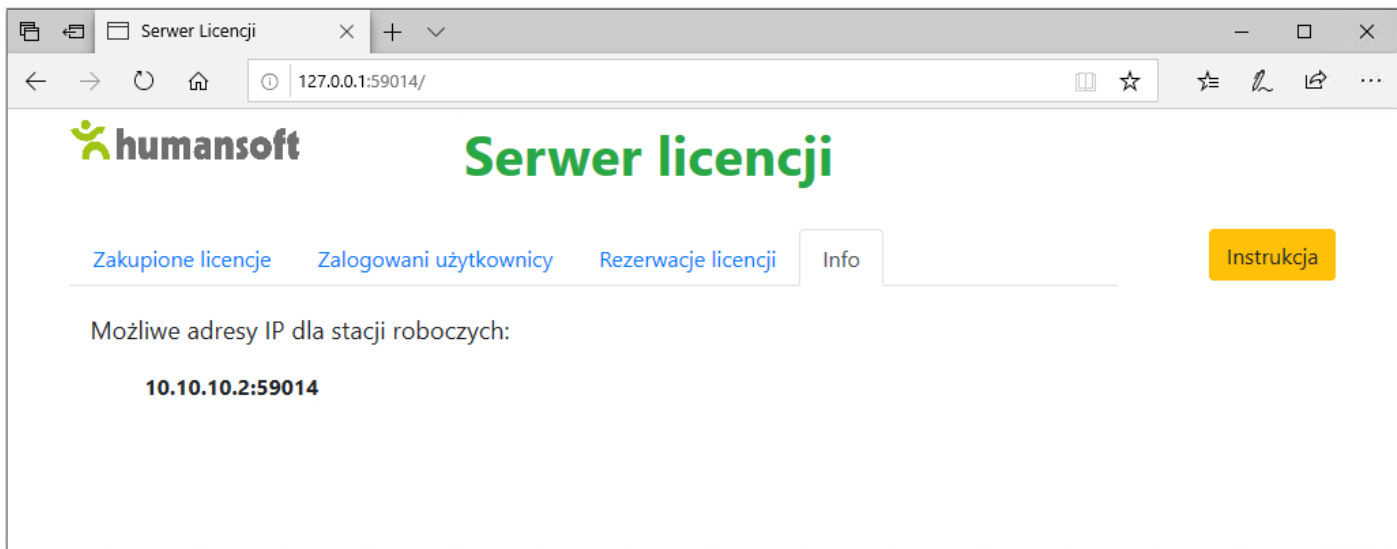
Serwer Licencji

127.0.0.1:59014/

humansoft

Serwer licencji

Zakupione licencje | Zalogowani użytkownicy | Rezerwacje licencji | Info

Instrukcja

Możliwe adresy IP dla stacji roboczych:

10.10.10.2:59014